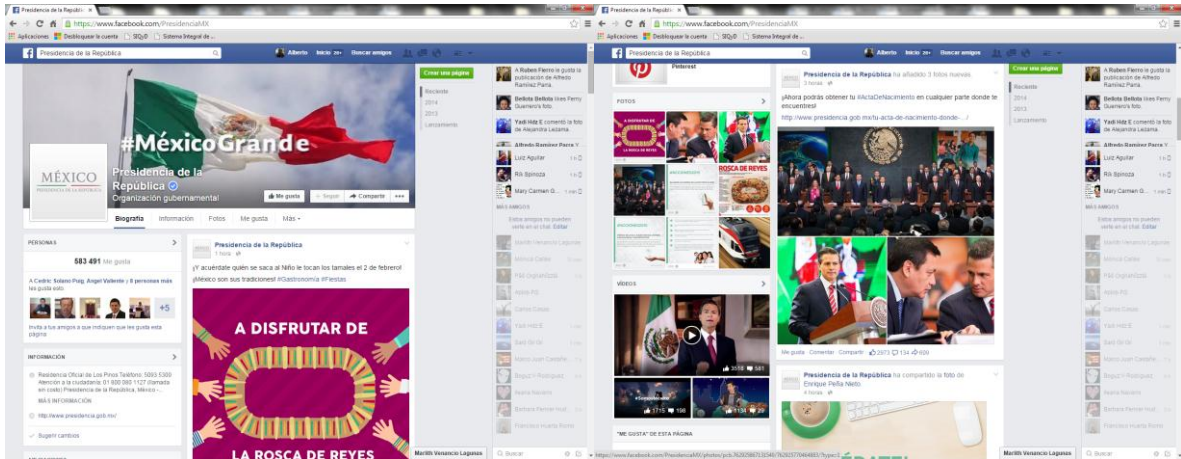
Presidencia de la Repúbli... ×
https://www.facebook.com/PresidenciaMX
Aplicaciones Desbloquear la cuenta SIQoD Sistema Integral de...
Presidencia de la República
Alberto Inicio 20+ Buscar amigos

#MéxicoGrande
MÉXICO
Presidencia de la República
Organización gubernamental
Me gusta Seguir Compartir ...
Biografía Información Fotos Me gusta Más
Crear una página
Reciente
2014
2013
Lanzamiento

PERSONAS
583 491 Me gusta
A Cedric Solano Puig, Angel Valiente y 8 personas más les gusta esto
+5
Invita a tus amigos a que indiquen que les gusta esta página

INFORMACIÓN
Residencia Oficial de Los Pinos Teléfono: 5093 5300 Atención a la ciudadanía: 01 800 080 1127 (llamada sin costo) Presidencia de la República, México -...
MÁS INFORMACIÓN
http://www.presidencia.gob.mx/
Sugerir cambios

Presidencia de la República
1 hora
¡Y acuérdate quién se saca al Niño le tocan los tamales el 2 de febrero! ¡México son sus tradiciones! #Gastronomía #Fiestas
A DISFRUTAR DE
LA ROSCA DE REYES

A Ruben Fierro le gusta la publicación de Alfredo Ramírez Parra.
Belkita Belkita likes Ferny Guerrero's foto.
Yadi Hdz E comentó la foto de Alejandra Lezama.
Alfredo Ramírez Parra
Luiz Aguilar
RA Spinoza
Mary Carmen G...
MÁS AMIGOS
Estos amigos no pueden verte en el chat. Editar
Marlith Venancio Lagunas
Mónica Cantú
P&G Digital
Rocío RG
Carina Cuspis
Yadi Hdz E
Sarii Sn
Marco Juan Castañe...
Begui V Rodríguez
Ileana Becerra
Barbara Fernandez Hud...
Francisco Huerta Rentel
Marlith Venancio Lagunas
Buscar

Pinterest
FOTOS
A DISFRUTAR DE LA ROSCA DE REYES
ROSCA DE REYES
VÍDEOS
"ME GUSTA" DE ESTA PÁGINA

Presidencia de la República ha añadido 3 fotos nuevas.
3 horas
¡Ahora podrás obtener tu #ActaDeNacimiento en cualquier parte donde te encuentres!
http://www.presidencia.gob.mx/tu-acta-de-nacimiento-donde-.../
Me gusta Comentar Compartir 2973 134 600
Presidencia de la República ha compartido la foto de Enrique Peña Nieto.
4 horas
https://www.facebook.com/PresidenciaMX/photos/pcb.